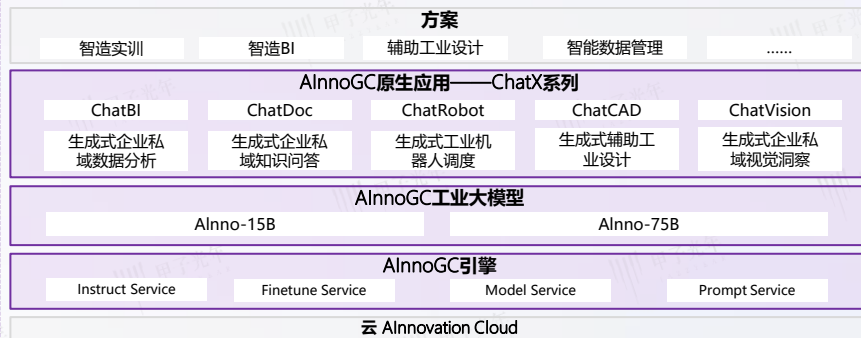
方案

智造实训 | 智造BI | 辅助工业设计 | 智能数据管理 | ......

AInnoGC原生应用——ChatX系列

ChatBI | ChatDoc | ChatRobot | ChatCAD | ChatVision

生成式企业私域数据分析 | 生成式企业私域知识问答 | 生成式工业机器人调度 | 生成式辅助工业设计 | 生成式企业私域视觉洞察

AInnoGC工业大模型

AInno-15B | AInno-75B

AInnoGC引擎

Instruct Service | Finetune Service | Model Service | Prompt Service

云 AInnovation Cloud